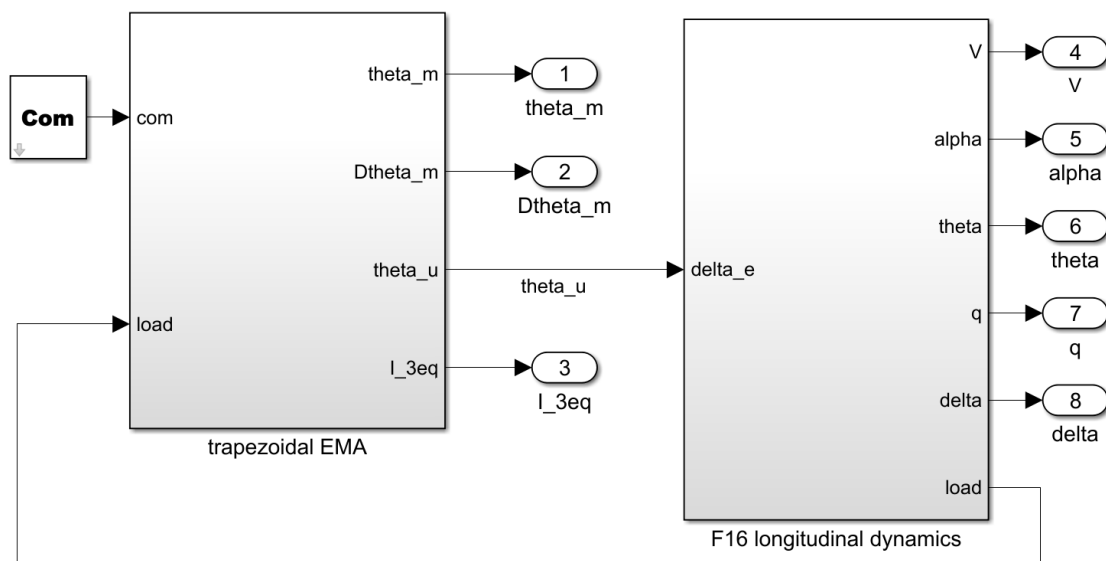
Com

com

load

theta_m

Dtheta_m

theta_u

I_3eq

trapezoidal EMA

1
theta_m

2
Dtheta_m

theta_u

3
I_3eq

delta_e

V

alpha

theta

q

delta

load

F16 longitudinal dynamics

4
V

5
alpha

6
theta

7
q

8
delta